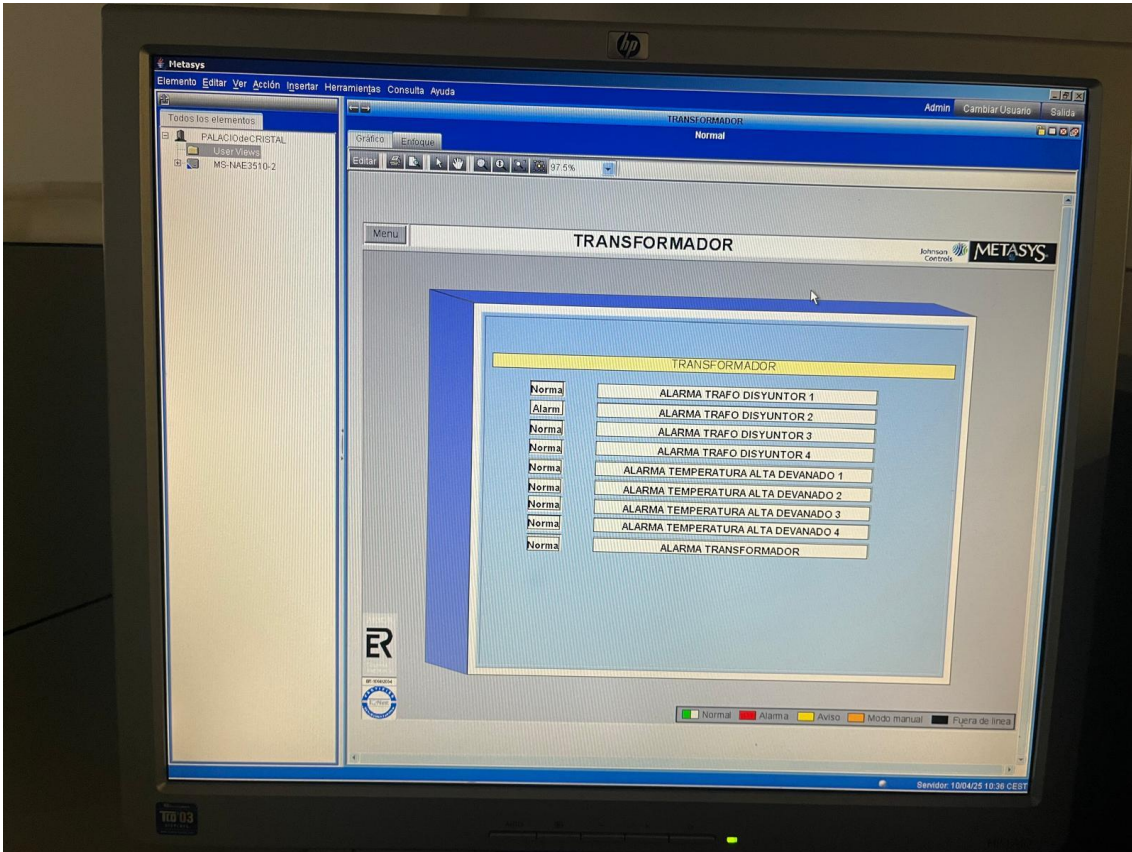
hp

Metasys

Elemento Editar Ver Acción Insertar Herramientas Consulta Ayuda

Todos los elementos

PALACIOdeCRISTAL
User Views
MS-NAE3510-2

Admin Cambiar Usuario Salida

TRANSFORMADOR
Normal

Gráfico Enfoque

Editar 97.5%

Menu

TRANSFORMADOR

Johnson Controls METASYS

TRANSFORMADOR

| | |
|---|---|
| Norma | ALARMA TRAFO DISYUNTOR 1 |
| Alarm | ALARMA TRAFO DISYUNTOR 2 |
| Norma | ALARMA TRAFO DISYUNTOR 3 |
| Norma | ALARMA TRAFO DISYUNTOR 4 |
| Norma | ALARMA TEMPERATURA ALTA DEVANADO 1 |
| Norma | ALARMA TEMPERATURA ALTA DEVANADO 2 |
| Norma | ALARMA TEMPERATURA ALTA DEVANADO 3 |
| Norma | ALARMA TEMPERATURA ALTA DEVANADO 4 |
| Norma | ALARMA TRANSFORMADOR |

ER

Normal Alarma Aviso Modo manual Fuera de línea

Servidor: 10/04/25 10:36 CEST

TCO 03